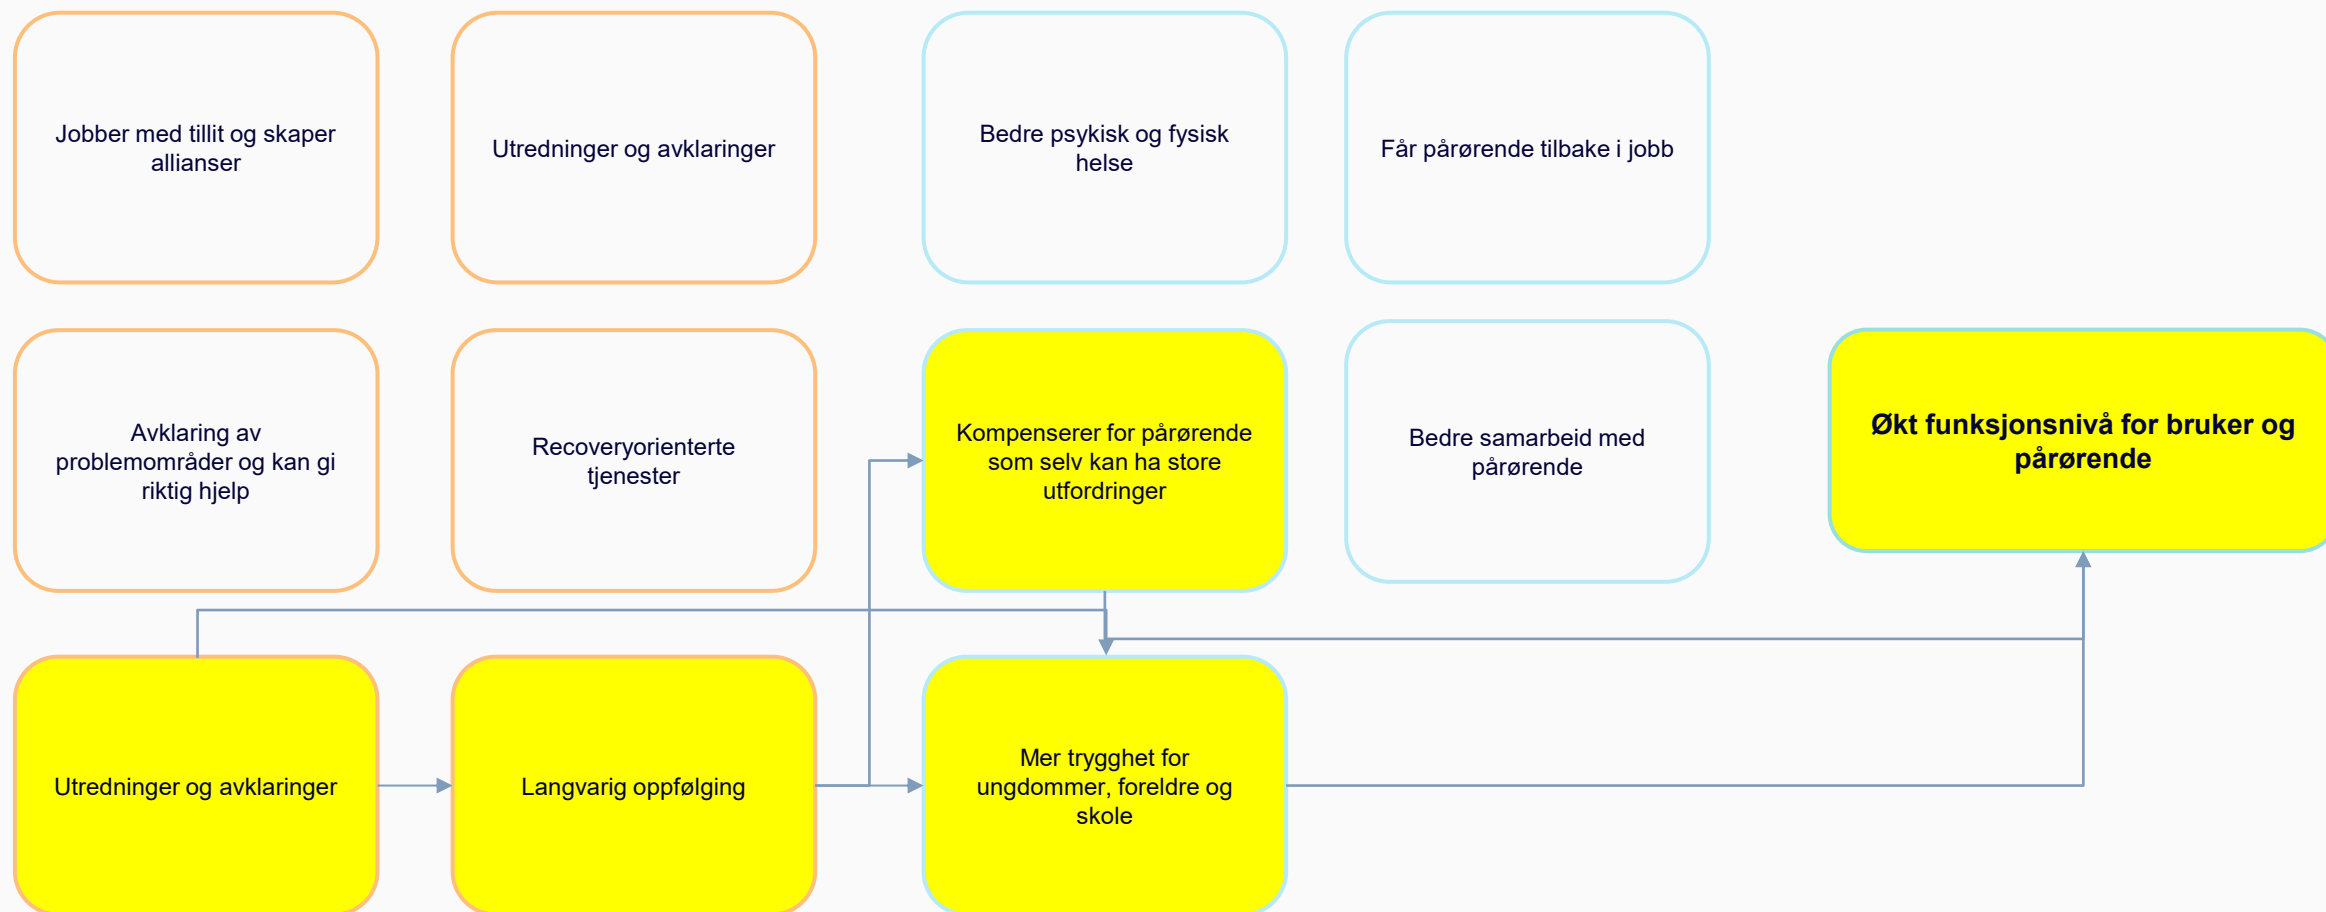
Jobber med tillit og skaper allianser

Utredninger og avklaringer

Bedre psykisk og fysisk helse

Får pårørende tilbake i jobb

Avklaring av problemområder og kan gi riktig hjelp

Recoveryorienterte tjenester

Kompenserer for pårørende som selv kan ha store utfordringer

Bedre samarbeid med pårørende

Økt funksjonsnivå for bruker og pårørende

Utredninger og avklaringer

Langvarig oppfølging

Mer trygghet for ungdommer, foreldre og skole